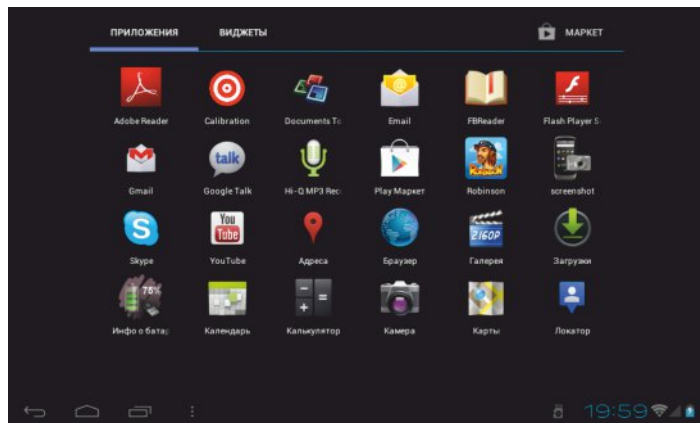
ПРИЛОЖЕНИЯ ВИДЖЕТЫ МАРКЕТ

Adobe Reader Calibration Documents To Email FBReader Flash Player S

Gmail Google Talk Hi-Q MP3 Rec Play Маркет Robinson screenshot

Skype YouTube Адреса Браузер Галерея Загрузки

Инфо о батар Календарь Калькулятор Камера Карты Локатор

talk
You Tube
2160P
75%

19:59